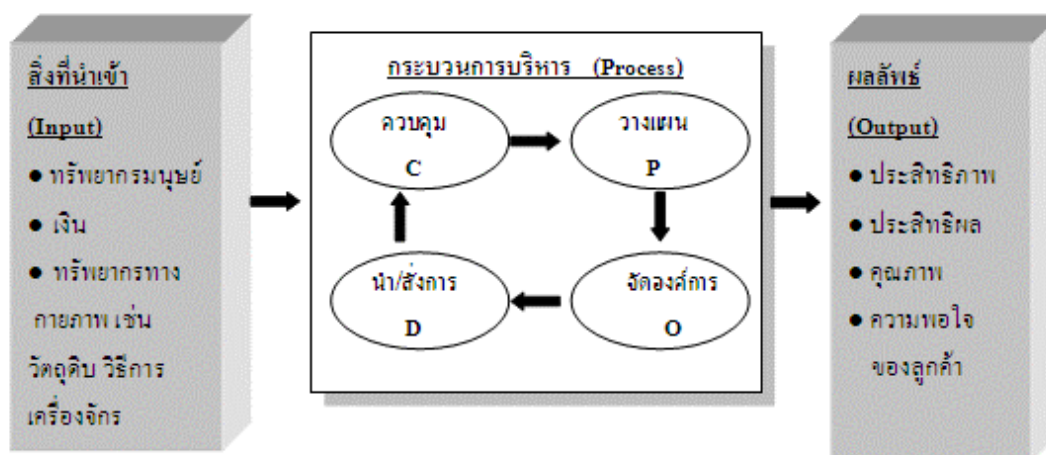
สิ่งที่นำเข้า

(Input)

● ทรัพยากรมนุษย์

● เงิน

● ทรัพยากรทางกายภาพ เช่น วัตถุดิบ วิธีการ เครื่องจักร

กระบวนการบริหาร (Process)

ควบคุม
C

วางแผน
P

จัดองค์การ
O

นำ/สั่งการ
D

ผลลัพธ์

(Output)

● ประสิทธิภาพ

● ประสิทธิผล

● คุณภาพ

● ความพอใจของลูกค้า